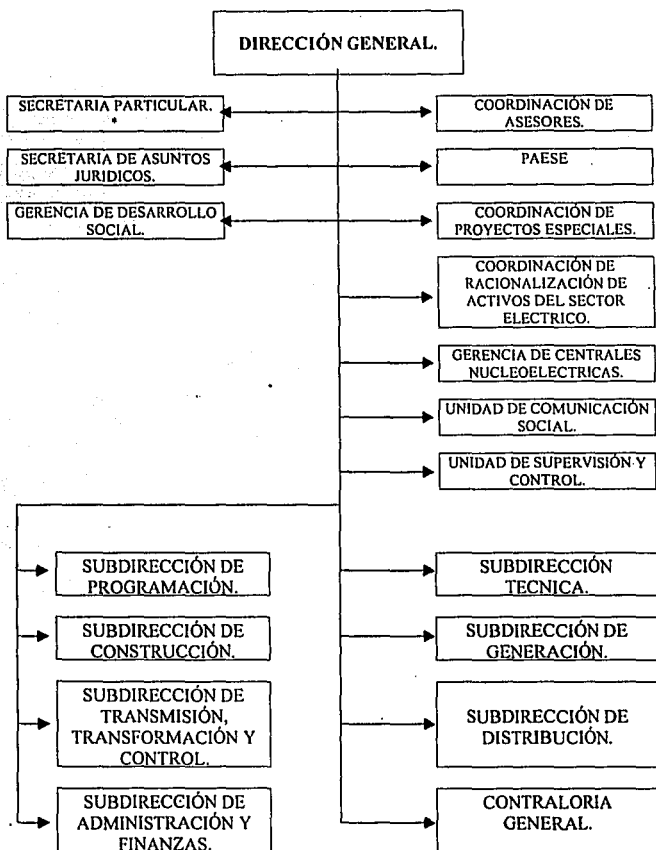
DIRECCIÓN GENERAL.

SECRETARIA PARTICULAR.

COORDINACIÓN DE ASESORES.

SECRETARIA DE ASUNTOS JURIDICOS.

PAESE

GERENCIA DE DESARROLLO SOCIAL.

COORDINACIÓN DE PROYECTOS ESPECIALES.

COORDINACIÓN DE RACIONALIZACIÓN DE ACTIVOS DEL SECTOR ELECTRICO.

GERENCIA DE CENTRALES NUCLEOELECTRICAS.

UNIDAD DE COMUNICACIÓN SOCIAL.

UNIDAD DE SUPERVISIÓN Y CONTROL.

SUBDIRECCIÓN DE PROGRAMACIÓN.

SUBDIRECCIÓN TECNICA.

SUBDIRECCIÓN DE CONSTRUCCIÓN.

SUBDIRECCIÓN DE GENERACIÓN.

SUBDIRECCIÓN DE TRANSMISIÓN, TRANSFORMACIÓN Y CONTROL.

SUBDIRECCIÓN DE DISTRIBUCIÓN.

SUBDIRECCIÓN DE ADMINISTRACIÓN Y FINANZAS.

CONTRALORIA GENERAL.